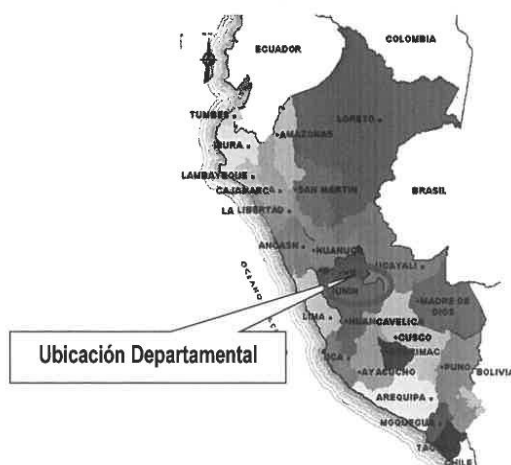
ECUADOR

COLOMBIA

TUMBES

LORETO

AMAZONAS

PIURA

LAMBAYEQUE

CAJAMARCA

SAN MARTIN

BRASIL

LA LIBERTAD

ANCASH

HUANUCO

UCAYALI

OCEANO

JUNIN

MADRE DE DIOS

LIMA

HUANCAVELICA

CUSCO

APURIMAC

ICA

AYACUCHO

PUNO

BOLIVIA

AREQUIPA

MOQUEGUA

TACNA

CHILE

Ubicación Departamental